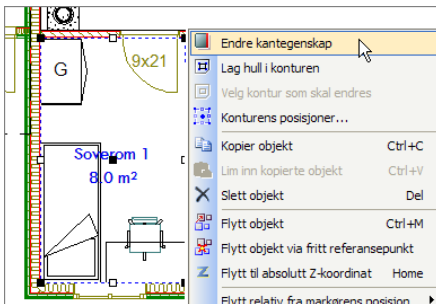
G
9x21
Soverom 1
8.0 m²

Endre kantegenskap
Lag hull i konturen
Velg kontur som skal endres
Konturens posisjoner...
Kopier objekt Ctrl+C
Lim inn kopierte objekt Ctrl+V
Slett objekt Del
Flytt objekt Ctrl+M
Flytt objekt via fritt referansepunkt
Flytt til absolutt Z-koordinat Home
Flytt relativ fra markørens posision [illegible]